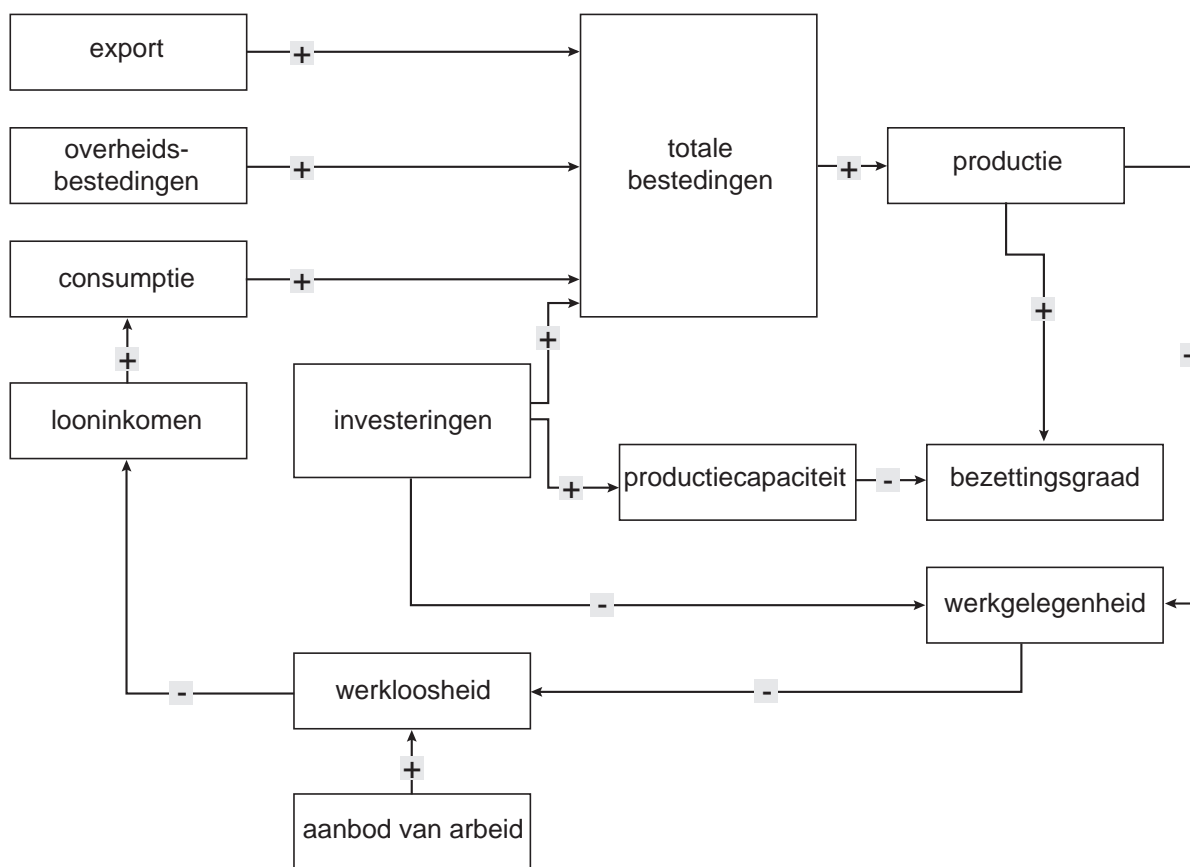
export

+

overheidsbestedingen

+

consumptie

+

totale bestedingen

+

productie

+

+

looninkomen

investeringen

+

productiecapaciteit

-

bezettingsgraad

-

-

werkgelegenheid

-

werkloosheid

-

+

aanbod van arbeid